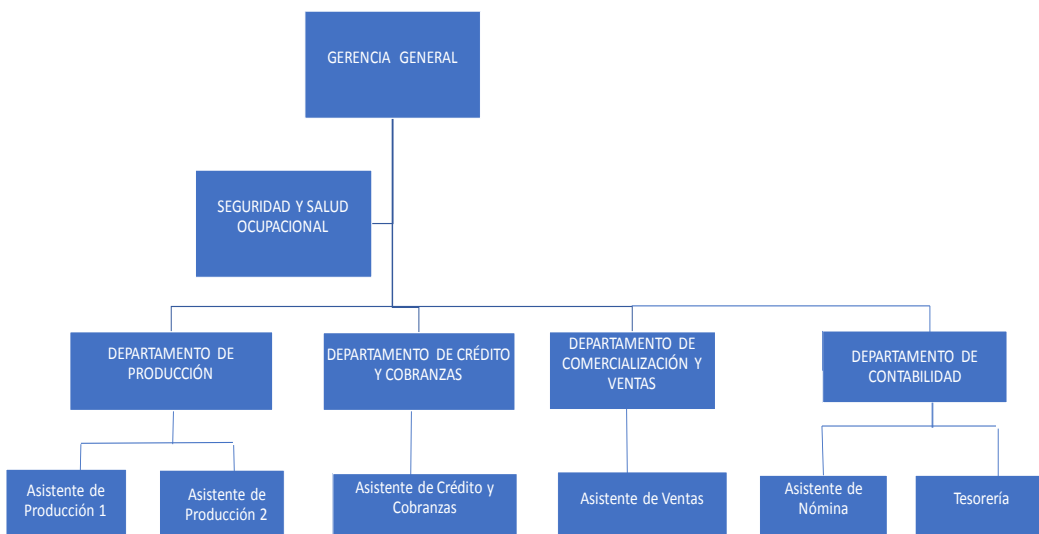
GERENCIA GENERAL

SEGURIDAD Y SALUD OCUPACIONAL

DEPARTAMENTO DE PRODUCCIÓN

DEPARTAMENTO DE CRÉDITO Y COBRANZAS

DEPARTAMENTO DE COMERCIALIZACIÓN Y VENTAS

DEPARTAMENTO DE CONTABILIDAD

Asistente de Producción 1

Asistente de Producción 2

Asistente de Crédito y Cobranzas

Asistente de Ventas

Asistente de Nómina

Tesorería